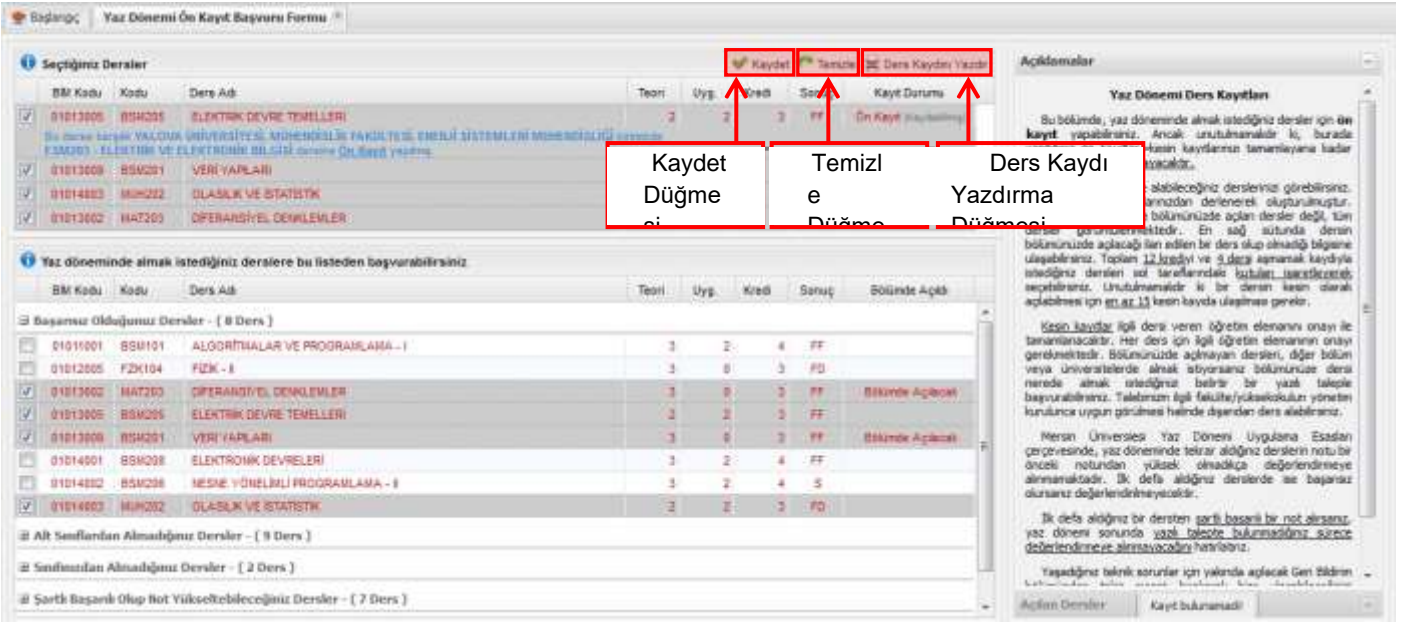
Başlangıç | Yaz Dönemi Ön Kayıt Başvuru Formu

Seçtiğiniz Dersler

Kaydet | Temizle | Ders Kaydını Yazdır

| BM Kodu | Kodu | Ders Adı | Teori | Uyg. | Kredi | Sonuç | Kayıt Durumu |
|---|---|---|---|---|---|---|---|
| 01013005 | BSM205 | ELEKTRİK DEVRE TEMELLERİ | 2 | 2 | 3 | FF | Ön Kayıt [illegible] |
| 01013008 | BSM201 | VERİ YAPILARI | | | | | |
| 01014003 | MUH202 | OLASILIK VE İSTATİSTİK | | | | | |
| 01013002 | MAT203 | DİFERANSİYEL DENKLEMLER | | | | | |

Bu dersin karşılığı YALOVA ÜNİVERSİTESİ MÜHENDİSLİK FAKÜLTESİ ENERJİ SİSTEMLERİ MÜHENDİSLİĞİ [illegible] ESM203 - ELEKTRİK VE ELEKTRONİK BİLGİSİ dersine Ön Kayıt yapılmış.

Kaydet Düğmesi

Temizle Düğmesi

Ders Kaydı Yazdırma Düğmesi

Yaz döneminde almak istediğiniz derslere bu listeden başvurabilirsiniz

| BM Kodu | Kodu | Ders Adı | Teori | Uyg. | Kredi | Sonuç | Bölümde Açıldı |
|---|---|---|---|---|---|---|---|
| Başarısız Olduğunuz Dersler - ( 8 Ders ) | | | | | | | |
| 01011001 | BSM101 | ALGORİTMALAR VE PROGRAMLAMA - I | 3 | 2 | 4 | FF | |
| 01012005 | FZK104 | FİZİK - II | 3 | 0 | 3 | FD | |
| 01013002 | MAT203 | DİFERANSİYEL DENKLEMLER | 3 | 0 | 3 | FF | Bölümde Açılacak |
| 01013005 | BSM205 | ELEKTRİK DEVRE TEMELLERİ | 2 | 2 | 3 | FF | |
| 01013008 | BSM201 | VERİ YAPILARI | 3 | 0 | 3 | FF | Bölümde Açılacak |
| 01014001 | BSM208 | ELEKTRONİK DEVRELERİ | 3 | 2 | 4 | FF | |
| 01014002 | BSM206 | NESNE YÖNELİMLİ PROGRAMLAMA - II | 3 | 2 | 4 | S | |
| 01014003 | MUH202 | OLASILIK VE İSTATİSTİK | 2 | 2 | 3 | FD | |

Alt Sınıflardan Almadığınız Dersler - ( 9 Ders )
Sınıfınızdan Almadığınız Dersler - ( 2 Ders )
Şartlı Başarılı Olup Not Yükseltebileceğiniz Dersler - ( 7 Ders )

Açıklamalar

Yaz Dönemi Ders Kayıtları

Bu bölümde, yaz döneminde almak istediğiniz dersler için ön kayıt yapabilirsiniz. Ancak unutulmamalıdır ki, burada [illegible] kesin kaydınızı tamamlayana kadar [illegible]

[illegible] alabileceğiniz derslerinizi görebilirsiniz. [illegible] derlenerek oluşturulmuştur. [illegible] bölümünüzde açılan dersler değil, tüm dersler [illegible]. En sağ sütunda dersin bölümünüzde açılacağı ilan edilen bir ders olup olmadığı bilgisine ulaşabilirsiniz. Toplam 12 krediyi ve 4 dersi aşmamak kaydıyla istediğiniz dersleri sol taraflarındaki kutuları işaretleyerek seçebilirsiniz. Unutulmamalıdır ki bir dersin kesin olarak açılabilmesi için en az 15 kesin kayda ulaşılması gerekir.

Kesin kayıtlar ilgili dersi veren öğretim elemanının onayı ile tamamlanacaktır. Her ders için ilgili öğretim elemanının onayı gerekmektedir. Bölümünüzde açılmayan dersleri, diğer bölüm veya üniversitelerde almak istiyorsanız bölümünüze dersi nerede almak istediğiniz belirtir bir yazılı taleple başvurabilirsiniz. Talebiniz ilgili fakülte/yüksekokulun yönetim kurulunca uygun görülmesi halinde dışarıdan ders alabilirsiniz.

Mersin Üniversitesi Yaz Dönemi Uygulama Esasları çerçevesinde, yaz döneminde tekrar aldığınız derslerin notu bir önceki notundan yüksek olmadıkça değerlendirmeye alınmamaktadır. İlk defa aldığınız derslerde ise başarısız olursanız değerlendirilmeyecektir.

İlk defa aldığınız bir dersten şartlı başarılı bir not alırsanız, yaz dönemi sonunda yazılı talepte bulunmadığınız sürece değerlendirmeye alınmayacağını hatırlatırız.

Yaşadığınız teknik sorunlar için yakında açılacak Geri Bildirim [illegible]

Açılan Dersler | Kayıt bulunamadı!